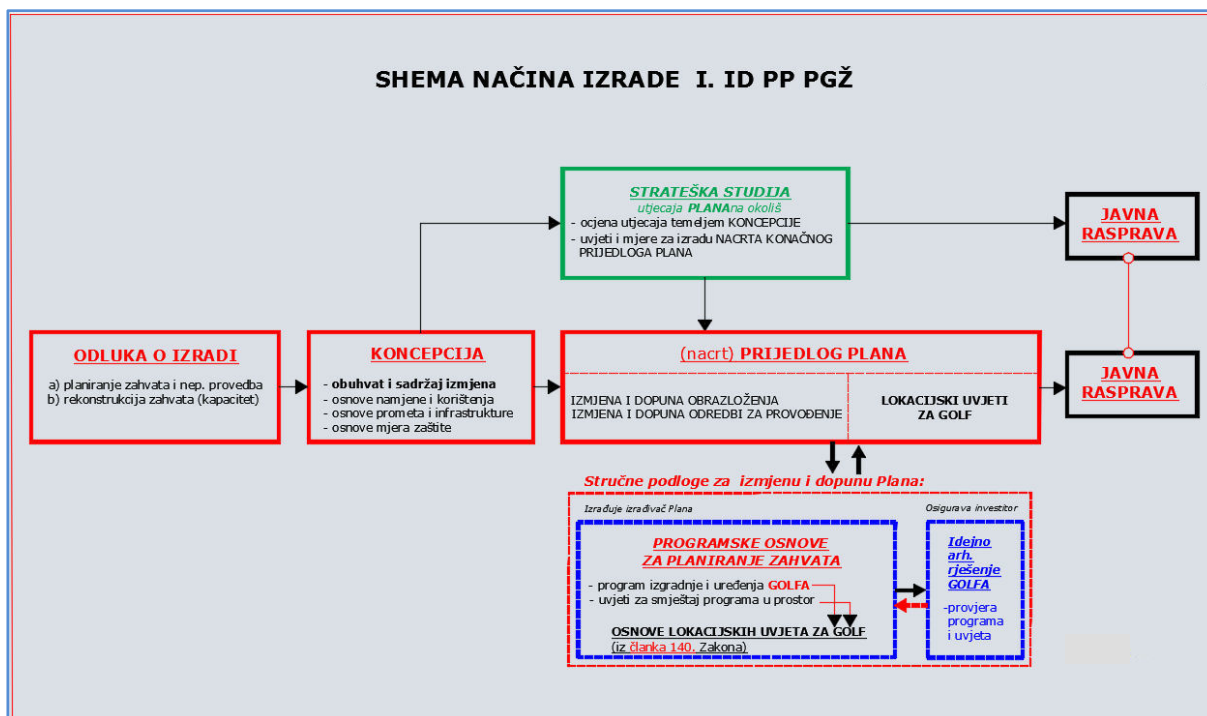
SHEMA NAČINA IZRADE I. ID PP PGŽ

STRATEŠKA STUDIJA
utjecaja PLANAna okoliš
- ocjena utjecaja temeljem KONCEPCIJE
- uvjeti i mjere za izradu NACRTA KONAČNOG PRIJEDLOGA PLANA

JAVNA RASPRAVA

ODLUKA O IZRADI
a) planiranje zahvata i nep. provedba
b) rekonstrukcija zahvata (kapacitet)

KONCEPCIJA
- obuhvat i sadržaj izmjena
- osnove namjene i korištenja
- osnove prometa i infrastrukture
- osnove mjera zaštite

(nacrt) PRIJEDLOG PLANA
IZMJENA I DOPUNA OBRAZLOŽENJA
IZMJENA I DOPUNA ODREDBI ZA PROVOĐENJE

LOKACIJSKI UVJETI ZA GOLF

JAVNA RASPRAVA

Stručne podloge za izmjenu i dopunu Plana:

Izrađuje izrađivač Plana

PROGRAMSKE OSNOVE ZA PLANIRANJE ZAHVATA
- program izgradnje i uređenja GOLFA
- uvjeti za smještaj programa u prostor

OSNOVE LOKACIJSKIH UVJETA ZA GOLF
(iz članka 140. Zakona)

Osigurava investitor

Idejno arh. rješenje GOLFA

-provjera programa i uvjeta